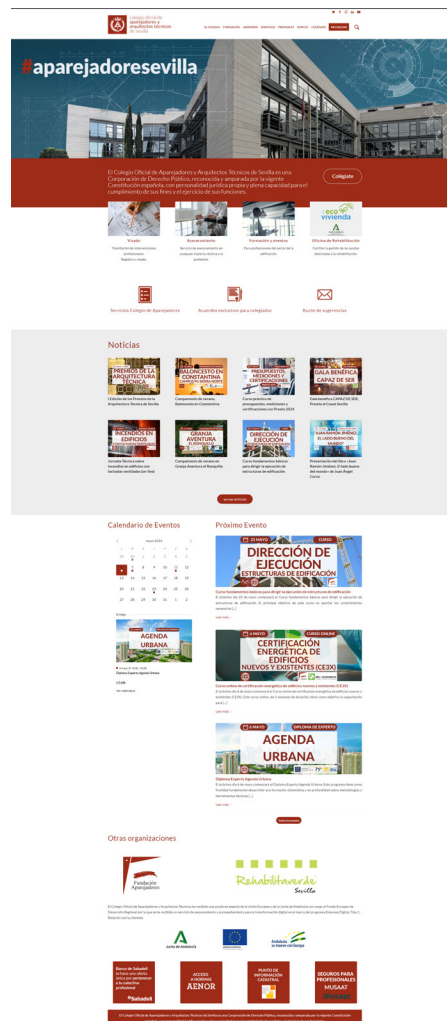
colegio oficial de aparejadores y arquitectos técnicos de sevilla

EL COLEGIO FORMACIÓN ASESORÍA SERVICIOS PRENSA FORO VISADO CALENDARIO

#aparejadoresevilla

El Colegio Oficial de Aparejadores y Arquitectos Técnicos de Sevilla es una Corporación de Derecho Público, reconocida y amparada por la vigente Constitución española, con personalidad jurídica propia y plena capacidad para el cumplimiento de sus fines y el ejercicio de sus funciones.

Colégiate

Visado

Asesoramiento

Formación y eventos

eco vivienda

Oficina de Rehabilitación

Servicios Colegio de Aparejadores

Acuerdos exclusivos para colegiados

Buzón de sugerencias

Noticias

PREMIOS DE LA ARQUITECTURA TÉCNICA

BALONCESTO EN CONSTANTINA

PRESUPUESTOS, MEDICIONES Y CERTIFICACIONES

GALA BENÉFICA CAPAZ DE SER

INCENDIOS EN EDIFICIOS

GRANJA AVENTURA

DIRECCIÓN DE EJECUCIÓN

JUAN RAMÓN JIMÉNEZ EL LADO BUENO DEL MUNDO

Calendario de Eventos

mayo 2024

| | | | | | | |
|---|---|---|---|---|---|---|
| 29 | 30 | 1 | 2 | 3 | 4 | 5 |
| 6 | 7 | 8 | 9 | 10 | 11 | 12 |
| 13 | 14 | 15 | 16 | 17 | 18 | 19 |
| 20 | 21 | 22 | 23 | 24 | 25 | 26 |
| 27 | 28 | 29 | 30 | 31 | 1 | 2 |

AGENDA URBANA

Diploma Experto Agenda Urbana

Próximo Evento

23 MAYO CURSO

DIRECCIÓN DE EJECUCIÓN ESTRUCTURAS DE EDIFICACIÓN

Curso fundamentos básicos para dirigir la ejecución de estructuras de edificación

Leer más

6 MAYO CURSO ONLINE

CERTIFICACIÓN ENERGÉTICA DE EDIFICIOS NUEVOS Y EXISTENTES (CE3X)

Leer más

6 MAYO DIPLOMA DE EXPERTO

AGENDA URBANA

Diploma Experto Agenda Urbana

Leer más

Otras organizaciones

Fundación Aparejadores

Rehabilitaverde Sevilla

Junta de Andalucía

Andalucía se mueve con Europa

ACCESO A NORMAS AENOR

PUNTO DE INFORMACIÓN CATASTRAL

SEGUROS PARA PROFESIONALES MUSAAT

Sabadell

El Colegio Oficial de Aparejadores y Arquitectos Técnicos de Sevilla es una Corporación de Derecho Público, reconocida y amparada por la vigente Constitución